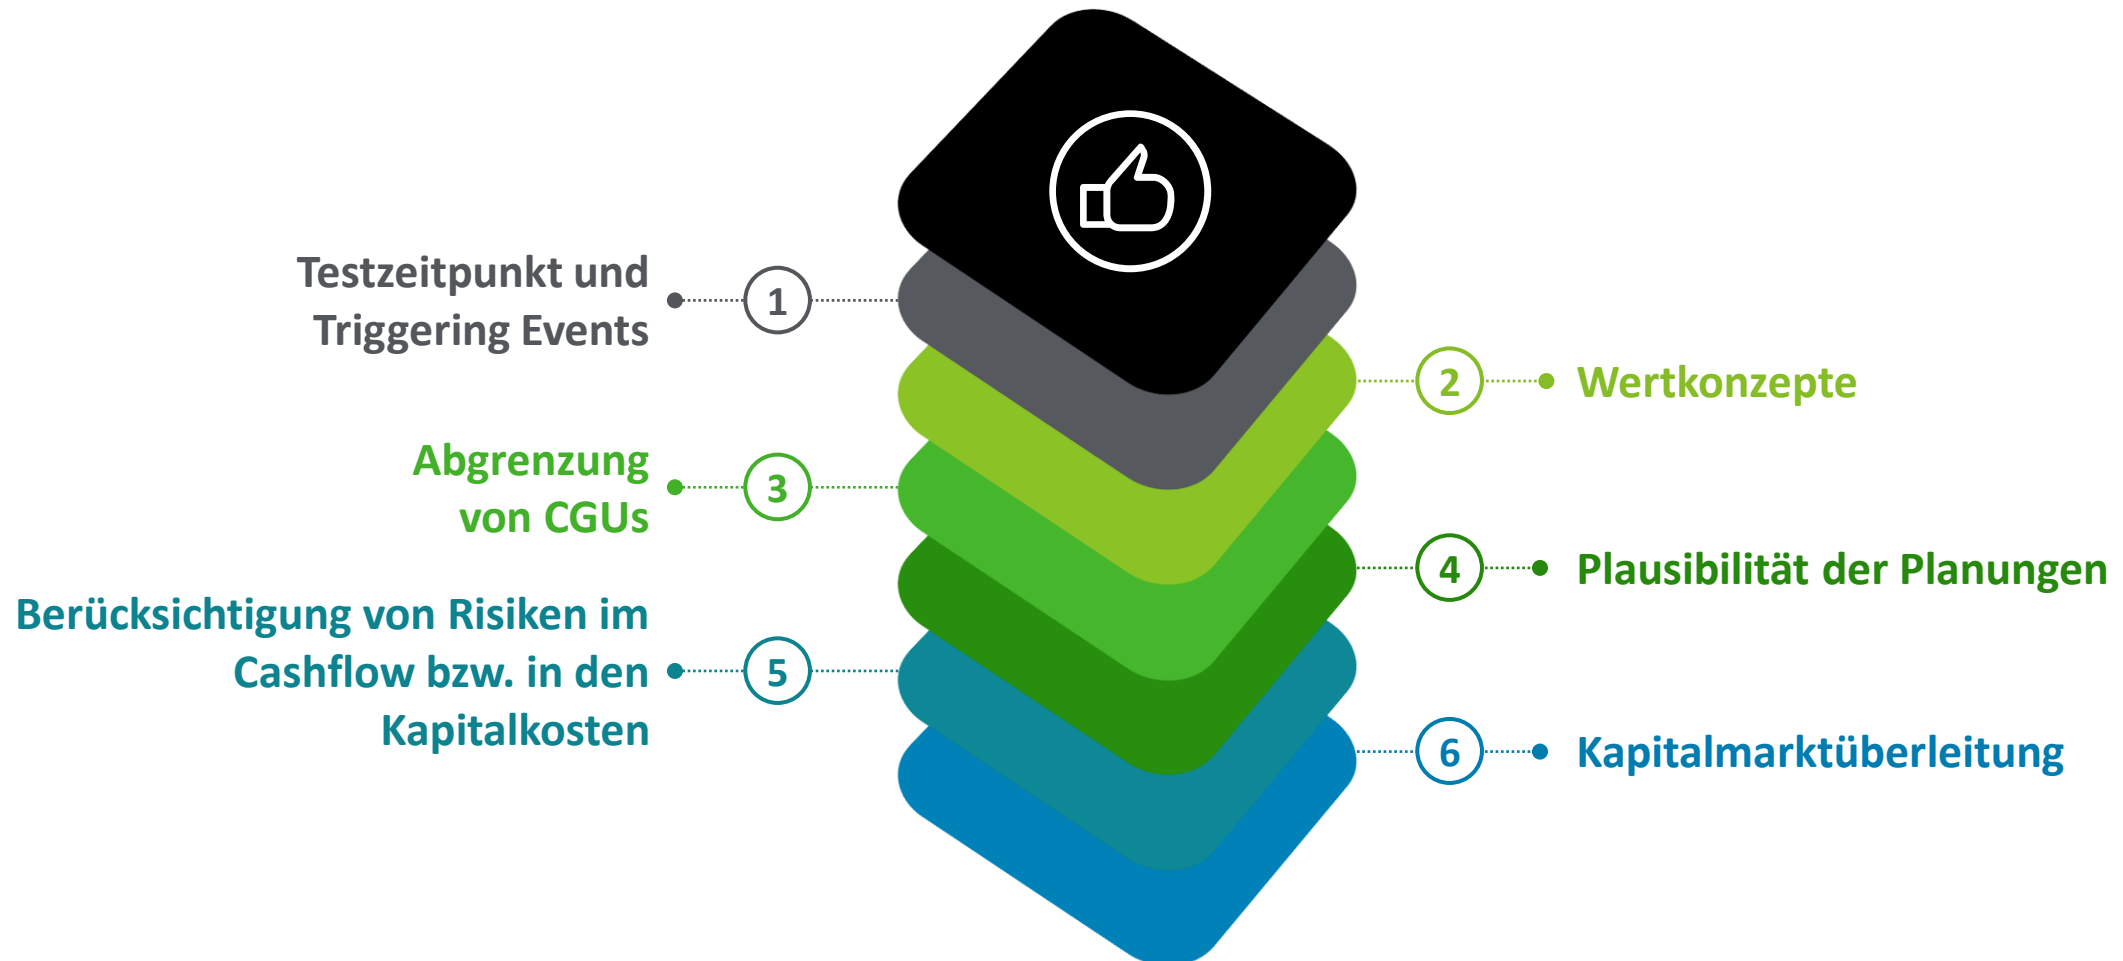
Testzeitpunkt und Triggering Events

1

2

Wertkonzepte

Abgrenzung von CGUs

3

4

Plausibilität der Planungen

Berücksichtigung von Risiken im Cashflow bzw. in den Kapitalkosten

5

6

Kapitalmarktüberleitung